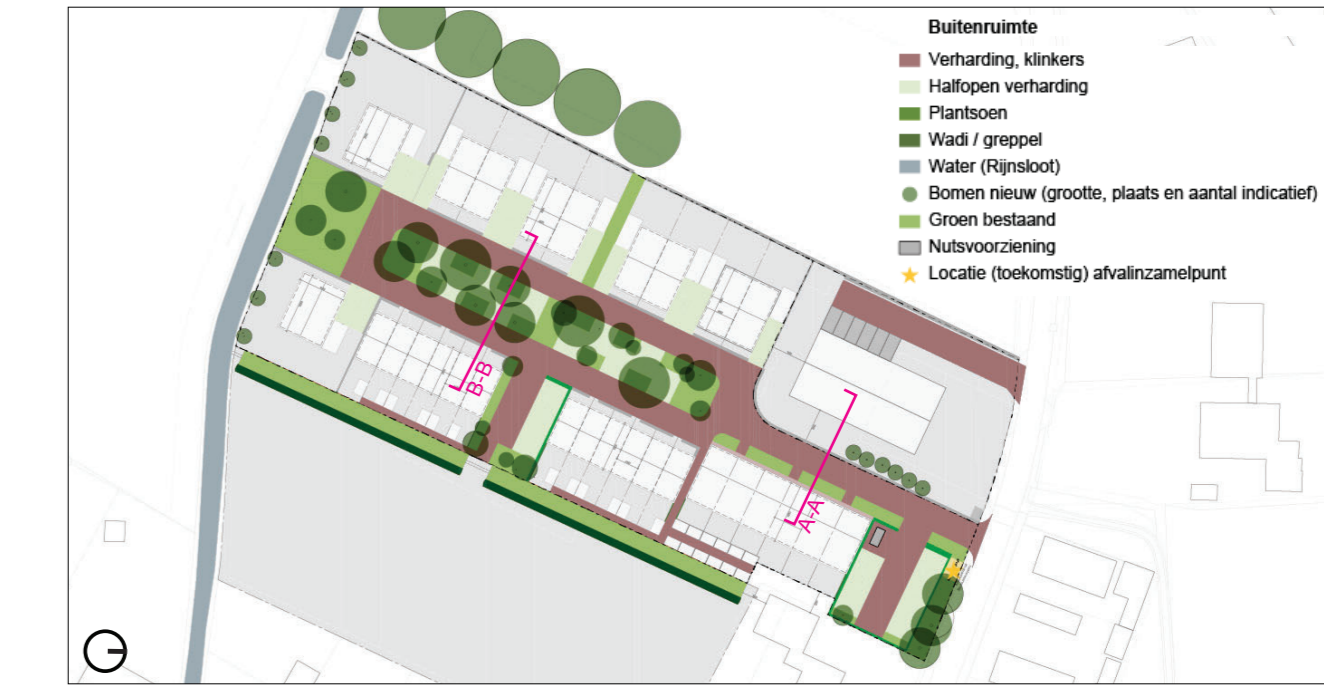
Buitenruimte

Verharding, klinkers
Halfopen verharding
Plantsoen
Wadi / greppel
Water (Rijnsloot)
Bomen nieuw (grootte, plaats en aantal indicatief)
Groen bestaand
Nutsvoorziening
Locatie (toekomstig) afvalinzamelpunt

B-B

A-A